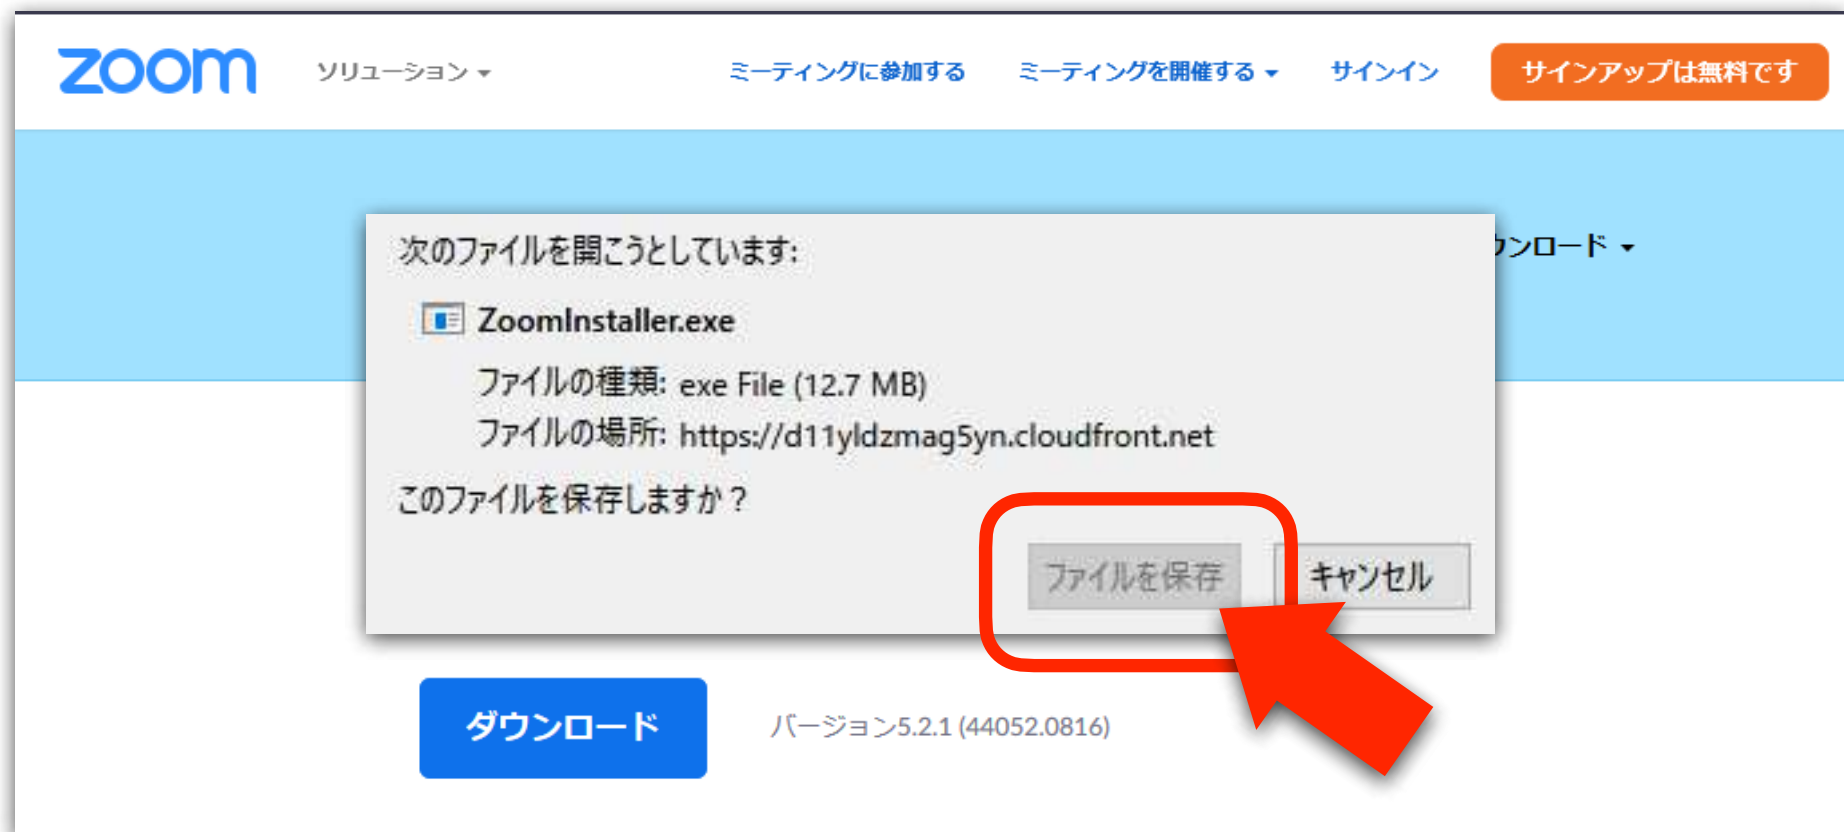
zoom

ソリューション ▾

ミーティングに参加する

ミーティングを開催する ▾

サインイン

サインアップは無料です

ウンロード ▾

次のファイルを開こうとしています:

ZoomInstaller.exe

ファイルの種類: exe File (12.7 MB)

ファイルの場所: https://d11yldzmag5yn.cloudfront.net

このファイルを保存しますか？

ファイルを保存

キャンセル

ダウンロード

バージョン5.2.1 (44052.0816)